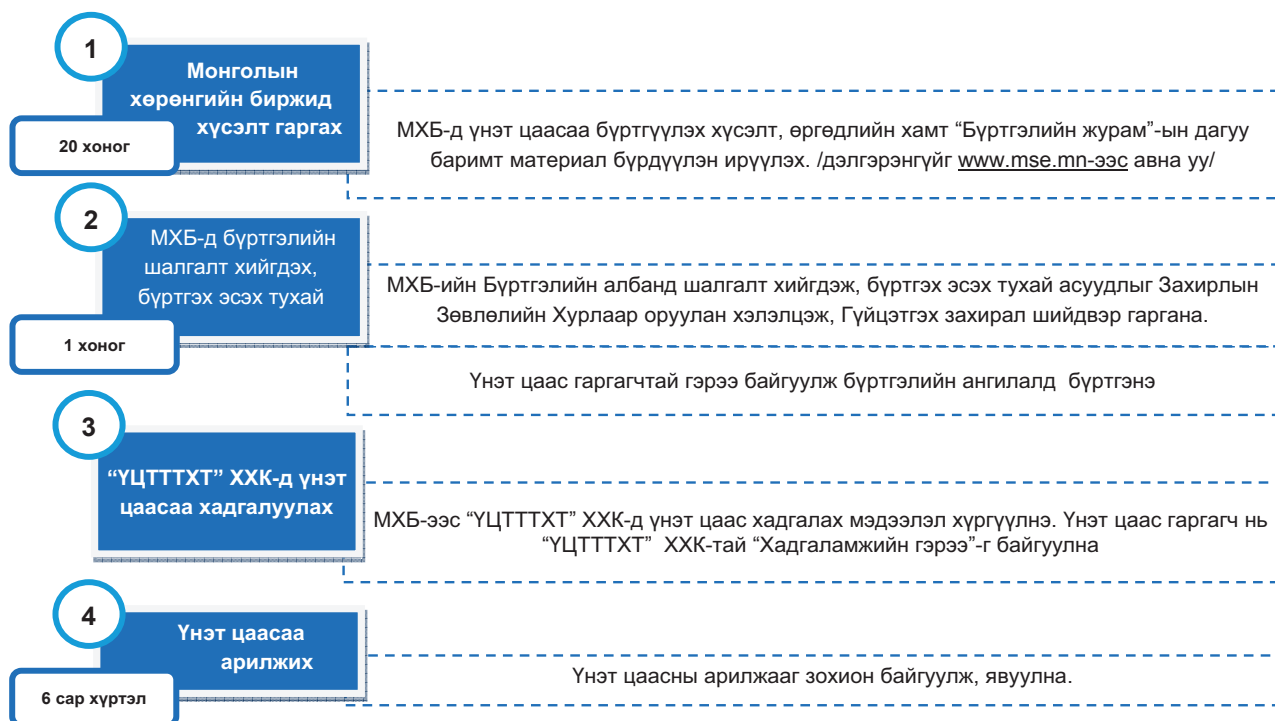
1

Монголын хөрөнгийн биржид хүсэлт гаргах

20 хоног

МХБ-д үнэт цаасаа бүртгүүлэх хүсэлт, өргөдлийн хамт “Бүртгэлийн журам”-ын дагуу баримт материал бүрдүүлэн ирүүлэх. /дэлгэрэнгүйг www.mse.mn-ээс авна уу/

2

МХБ-д бүртгэлийн шалгалт хийгдэх, бүртгэх эсэх тухай

1 хоног

МХБ-ийн Бүртгэлийн албанд шалгалт хийгдэж, бүртгэх эсэх тухай асуудлыг Захирлын Зөвлөлийн Хурлаар оруулан хэлэлцэж, Гүйцэтгэх захирал шийдвэр гаргана.

Үнэт цаас гаргагчтай гэрээ байгуулж бүртгэлийн ангилалд бүртгэнэ

3

“ҮЦТТТХТ” ХХК-д үнэт цаасаа хадгалуулах

МХБ-ээс “ҮЦТТТХТ” ХХК-д үнэт цаас хадгалах мэдээлэл хүргүүлнэ. Үнэт цаас гаргагч нь “ҮЦТТТХТ” ХХК-тай “Хадгаламжийн гэрээ”-г байгуулна

4

Үнэт цаасаа арилжих

6 сар хүртэл

Үнэт цаасны арилжааг зохион байгуулж, явуулна.